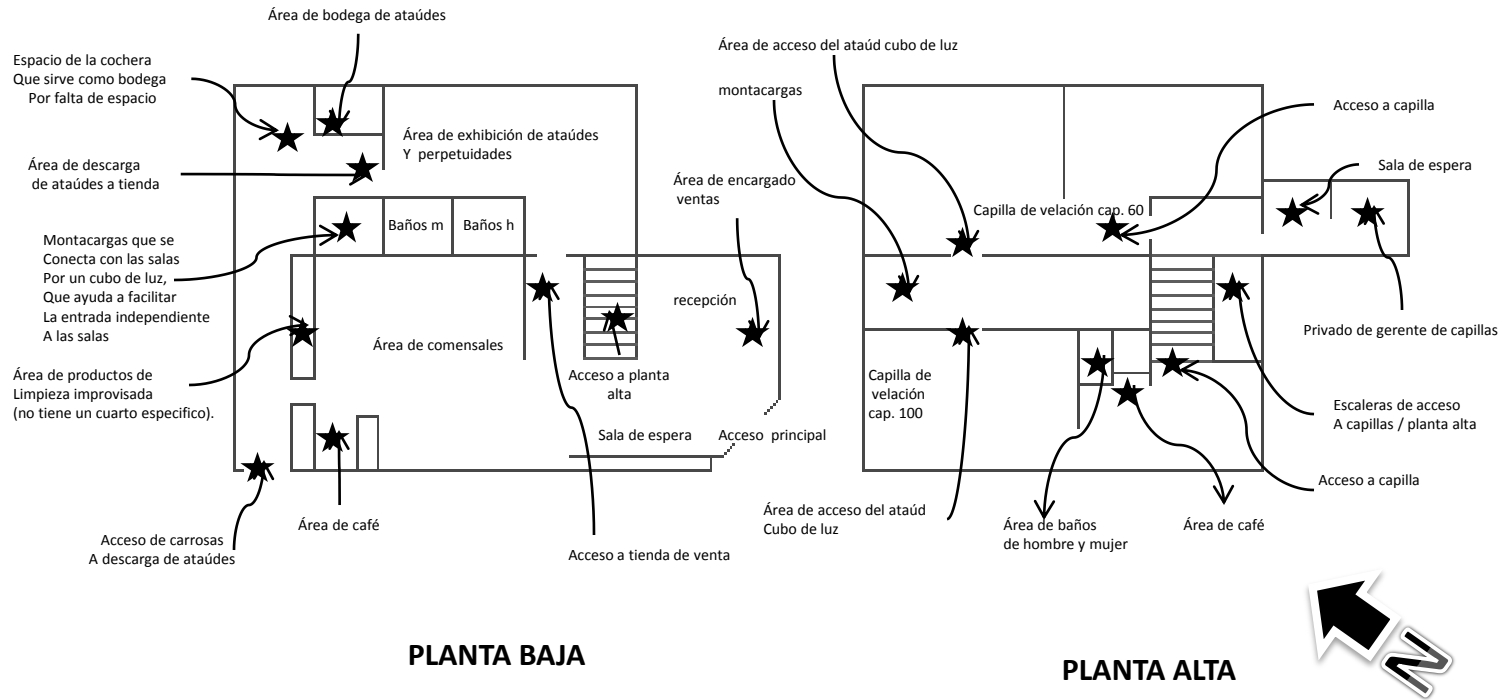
Área de bodega de ataúdes

Espacio de la cochera
Que sirve como bodega
Por falta de espacio

Área de exhibición de ataúdes
Y perpetuidades

Área de descarga
de ataúdes a tienda

Baños m

Baños h

Montacargas que se
Conecta con las salas
Por un cubo de luz,
Que ayuda a facilitar
La entrada independiente
A las salas

Área de encargado
ventas

recepción

Área de comensales

Área de productos de
Limpieza improvisada
(no tiene un cuarto especifico).

Acceso a planta
alta

Sala de espera

Acceso principal

Área de café

Acceso de carrosas
A descarga de ataúdes

Acceso a tienda de venta

PLANTA BAJA

Área de acceso del ataúd cubo de luz

montacargas

Acceso a capilla

Sala de espera

Capilla de velación cap. 60

Privado de gerente de capillas

Capilla de
velación
cap. 100

Escaleras de acceso
A capillas / planta alta

Acceso a capilla

Área de acceso del ataúd
Cubo de luz

Área de baños
de hombre y mujer

Área de café

PLANTA ALTA

N